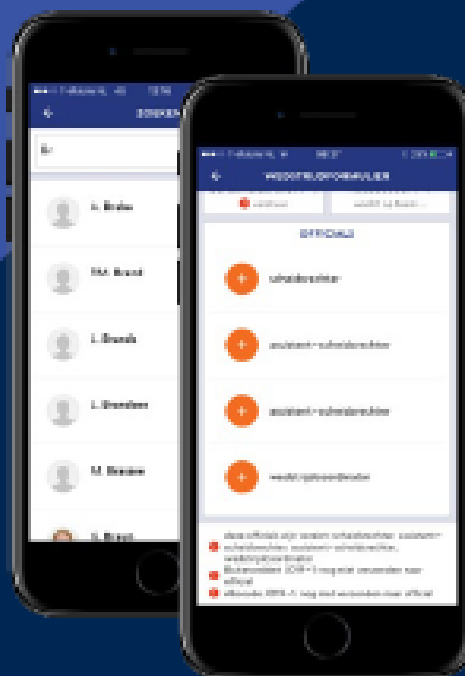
T-Mobile NL 13:16
ZOEKEN

I. Bruhn

F.M. Brand

L. Brandt

L. Brandsen

M. Braam

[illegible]

T-Mobile NL 08:37
WEDSTRIJDFORMULIER

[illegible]
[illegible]

OFFICIALS

scheidsrechter

assistent-scheidsrechter

assistent-scheidsrechter

wedstrijdcoördinator

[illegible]
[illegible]
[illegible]